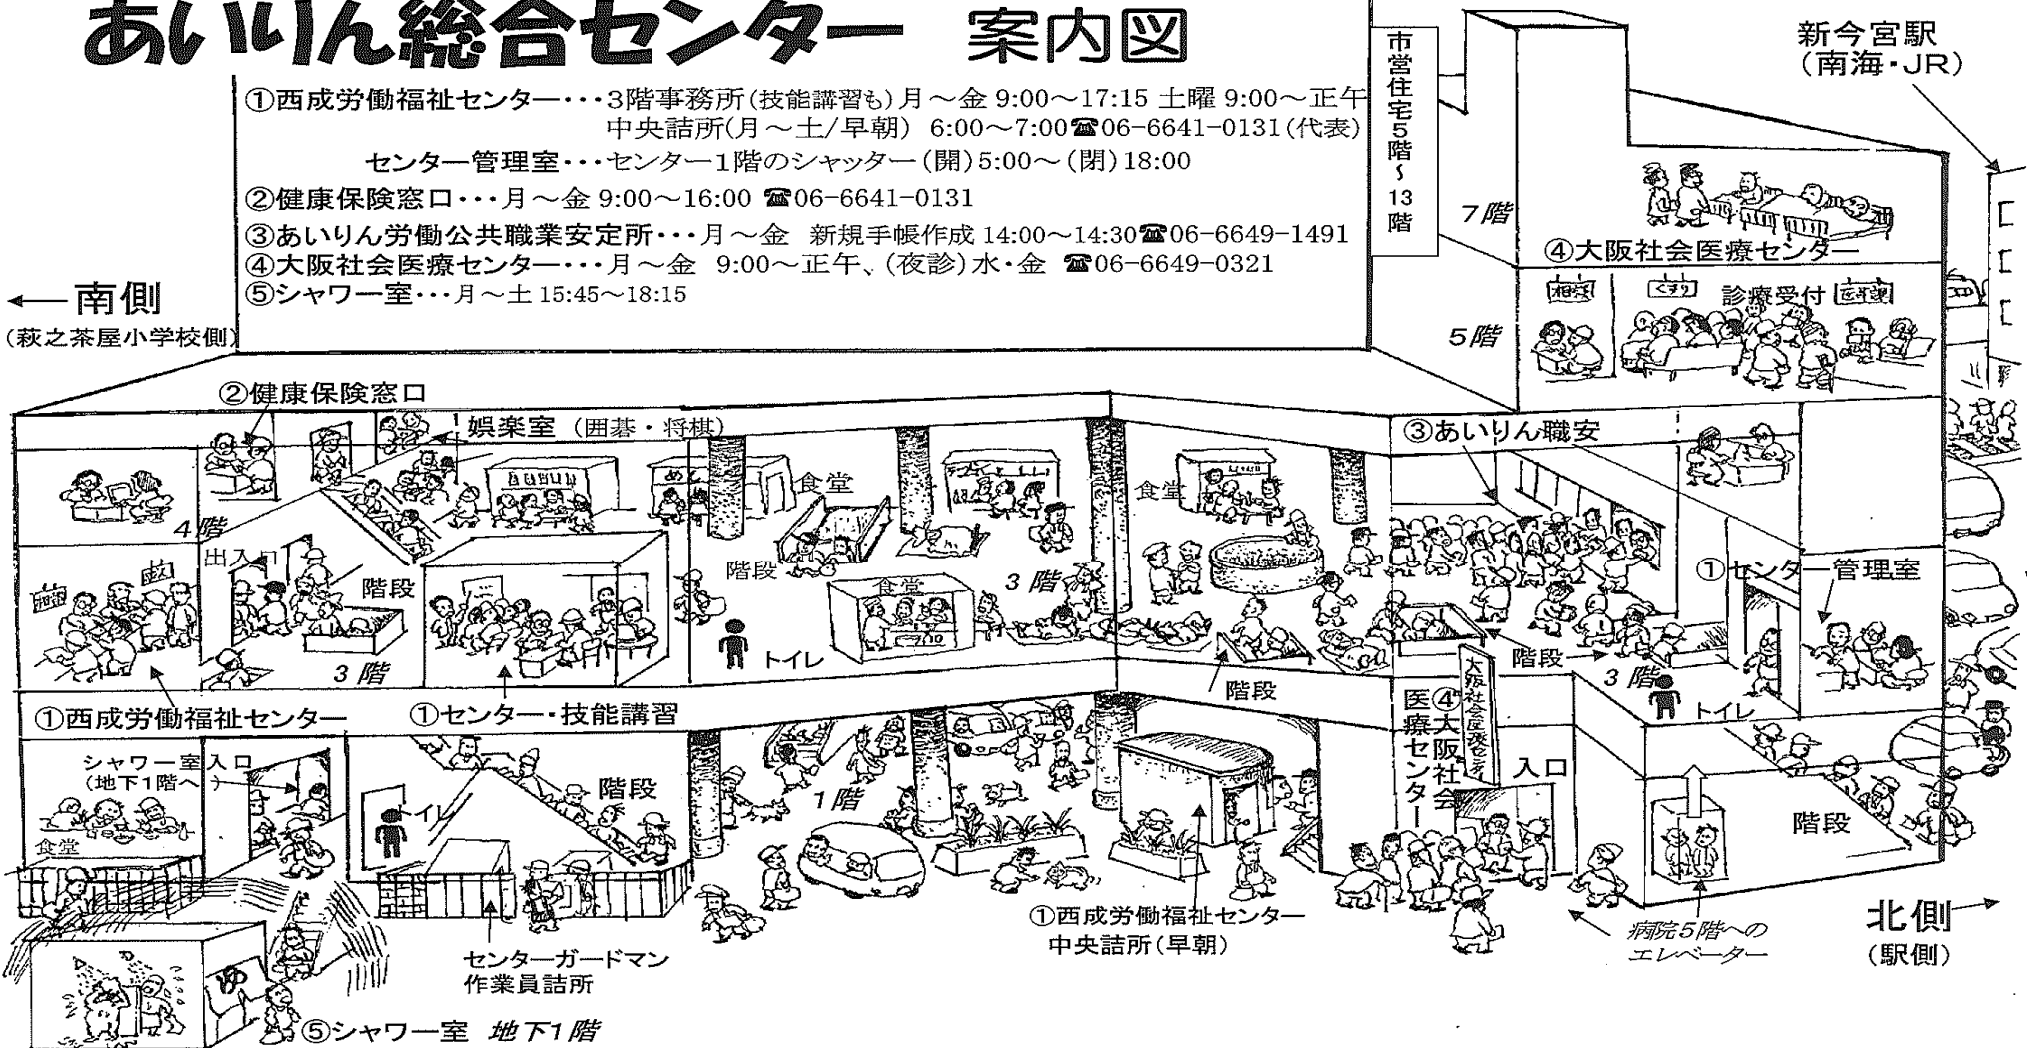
あいりん総合センター 案内図

①西成労働福祉センター・・・3階事務所(技能講習も)月～金 9:00～17:15 土曜 9:00～正午
中央詰所(月～土/早朝) 6:00～7:00☎06-6641-0131(代表)
センター管理室・・・センター1階のシャッター(開)5:00～(閉)18:00
②健康保険窓口・・・月～金 9:00～16:00 ☎06-6641-0131
③あいりん労働公共職業安定所・・・月～金 新規手帳作成 14:00～14:30☎06-6649-1491
④大阪社会医療センター・・・月～金 9:00～正午、(夜診)水・金 ☎06-6649-0321
⑤シャワー室・・・月～土 15:45～18:15

市営住宅5階～13階

新今宮駅
(南海・JR)

←南側
(萩之茶屋小学校側)

7階
④大阪社会医療センター
相談
くすり
診療受付
医局
5階

②健康保険窓口
娯楽室 (囲碁・将棋)
食堂
食堂
4階
出入口
階段
食堂
階段
3階
3階
トイレ
③あいりん職安
①センター管理室
階段
階段
3階
トイレ
①西成労働福祉センター
①センター・技能講習
シャワー室入口
(地下1階へ)
食堂
トイレ
階段
1階
医療センター
④大阪社会
大阪社会医療センター
入口
階段
①西成労働福祉センター
中央詰所(早朝)
センターガードマン
作業員詰所
病院5階への
エレベーター
北側→
(駅側)
⑤シャワー室 地下1階